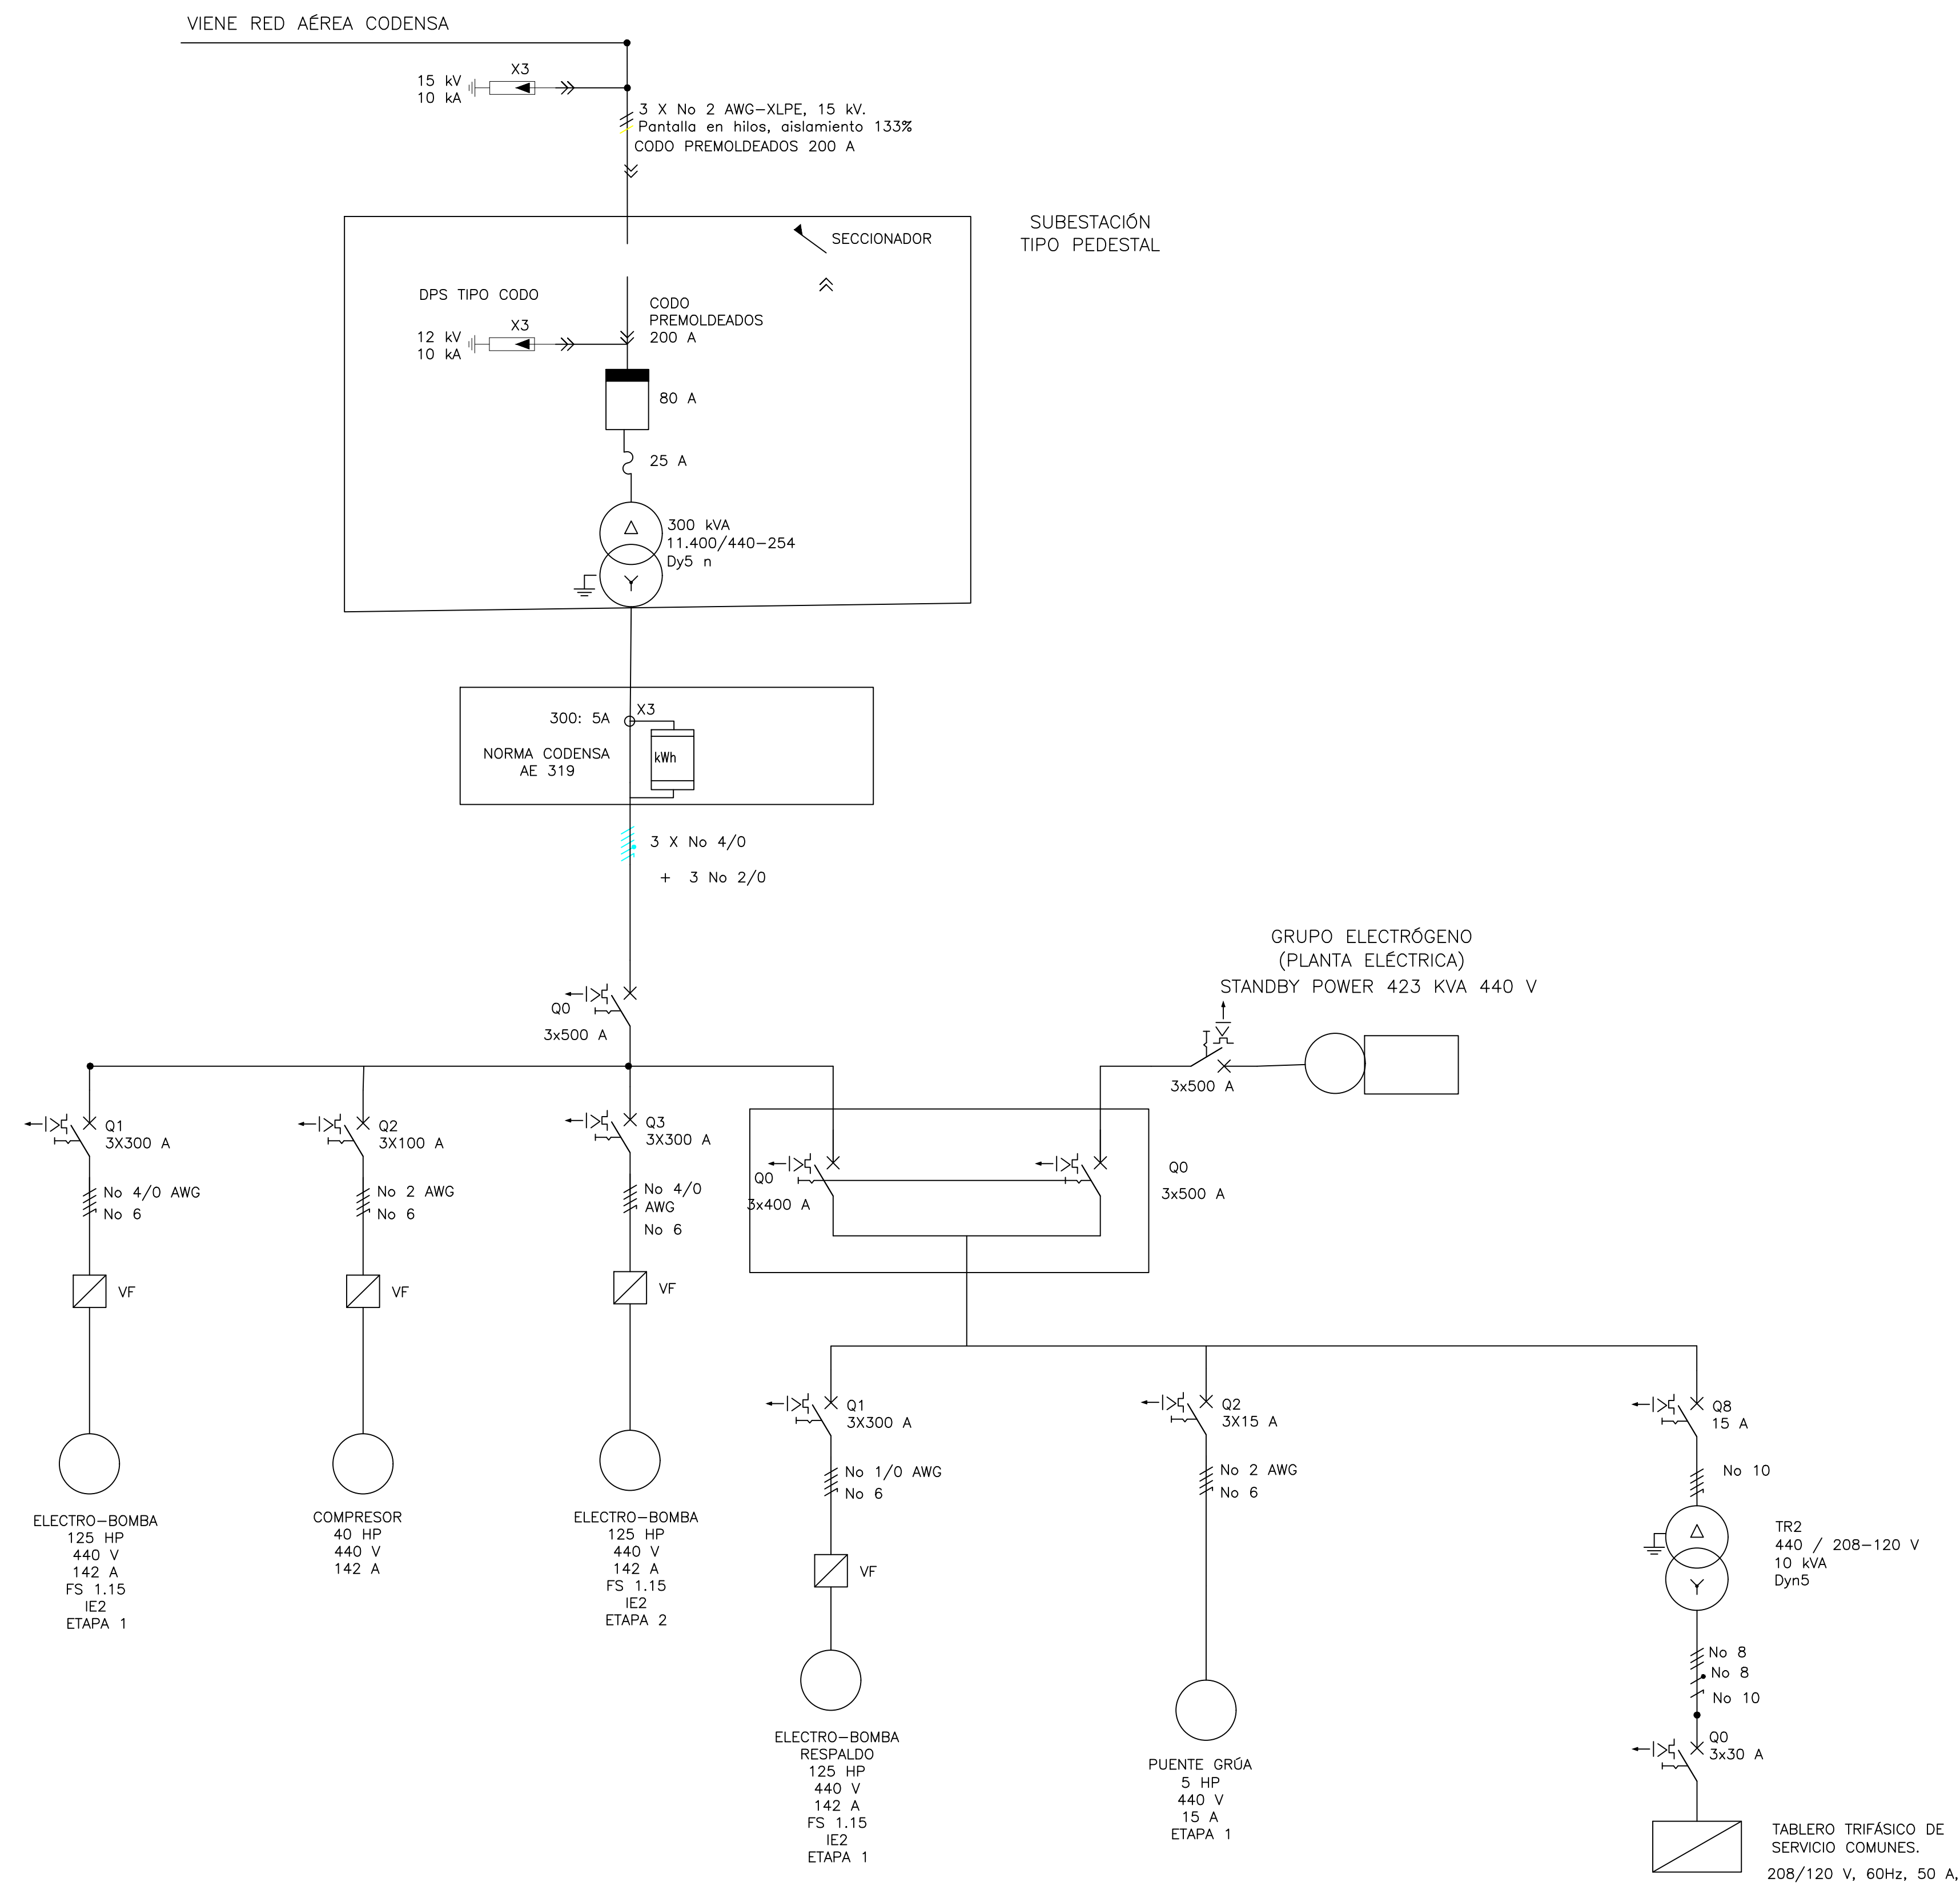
VIENE RED AÉREA CODENSA

15 kV
10 kA
X3

3 X No 2 AWG–XLPE, 15 kV.
Pantalla en hilos, aislamiento 133%
CODO PREMOLDEADOS 200 A

SUBESTACIÓN
TIPO PEDESTAL

SECCIONADOR

DPS TIPO CODO
X3
12 kV
10 kA

CODO
PREMOLDEADOS
200 A

80 A

25 A

300 kVA
11.400/440–254
Dy5 n

300: 5A
X3
NORMA CODENSA
AE 319
kWh

3 X No 4/0
+ 3 No 2/0

GRUPO ELECTRÓGENO
(PLANTA ELÉCTRICA)
STANDBY POWER 423 KVA 440 V

Q0
3x500 A

3x500 A

Q1
3X300 A
No 4/0 AWG
No 6
VF
ELECTRO–BOMBA
125 HP
440 V
142 A
FS 1.15
IE2
ETAPA 1

Q2
3X100 A
No 2 AWG
No 6
VF
COMPRESOR
40 HP
440 V
142 A

Q3
3X300 A
No 4/0
AWG
No 6
VF
ELECTRO–BOMBA
125 HP
440 V
142 A
FS 1.15
IE2
ETAPA 2

Q0
3x400 A

Q0
3x500 A

Q1
3X300 A
No 1/0 AWG
No 6
VF
ELECTRO–BOMBA
RESPALDO
125 HP
440 V
142 A
FS 1.15
IE2
ETAPA 1

Q2
3X15 A
No 2 AWG
No 6
PUENTE GRÚA
5 HP
440 V
15 A
ETAPA 1

Q8
15 A
No 10
TR2
440 / 208–120 V
10 kVA
Dyn5
No 8
No 8
No 10
Q0
3x30 A
TABLERO TRIFÁSICO DE
SERVICIO COMUNES.
208/120 V, 60Hz, 50 A,